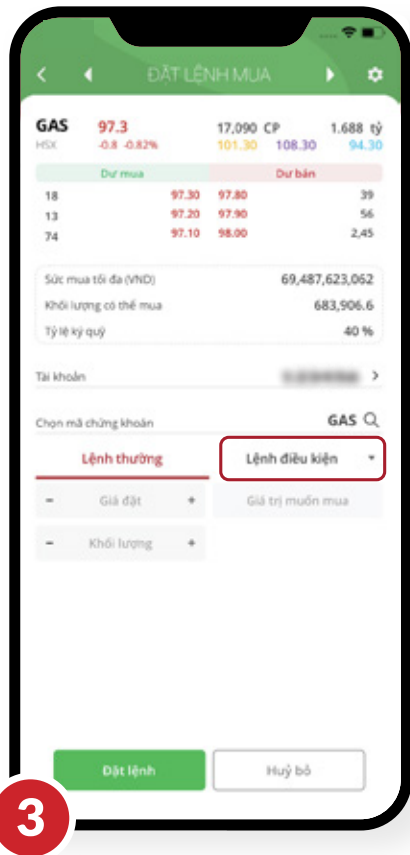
ĐẶT LỆNH MUA

GAS 97.3
HSX -0.8 -0.82%

17,090 CP 1.688 tỷ
101.30 108.30 94.30

| Dư mua | | Dư bán | |
|---|---|---|---|
| 18 | 97.30 | 97.80 | 39 |
| 13 | 97.20 | 97.90 | 56 |
| 74 | 97.10 | 98.00 | 2,45 |

Sức mua tối đa (VND) 69,487,623,062
Khối lượng có thể mua 683,906.6
Tỷ lệ ký quỹ 40 %

Tài khoản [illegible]

Chọn mã chứng khoán GAS

Lệnh thường
Lệnh điều kiện

− Giá đặt +
Giá trị muốn mua
− Khối lượng +

Đặt lệnh
Huỷ bỏ

3